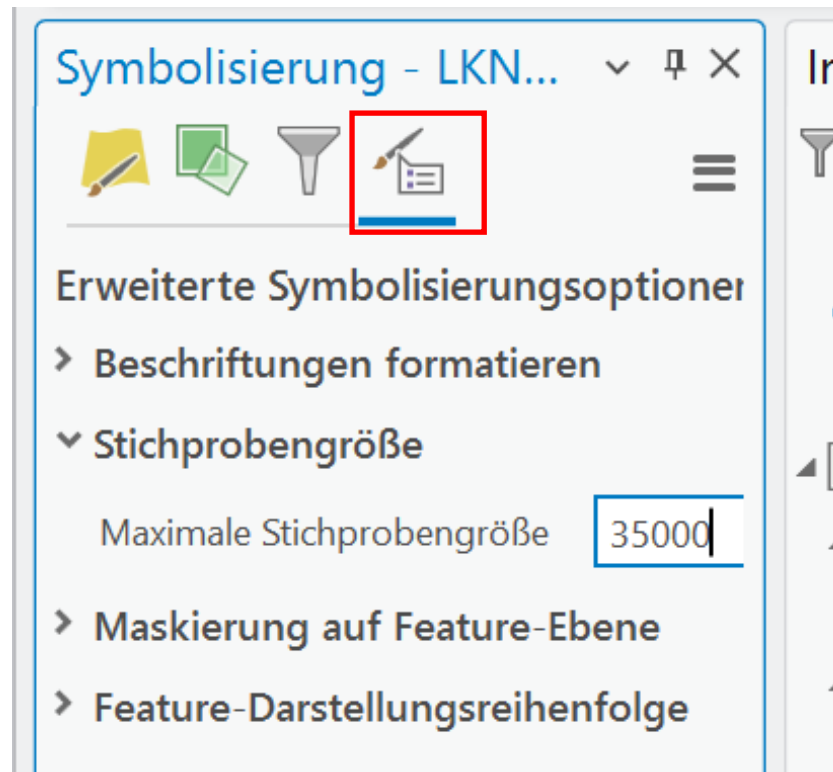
Symbolisierung - LKN...

Ir

Erweiterte Symbolisierungsoptioner

Beschriftungen formatieren

Stichprobengröße

Maximale Stichprobengröße 35000

Maskierung auf Feature-Ebene

Feature-Darstellungsreihenfolge